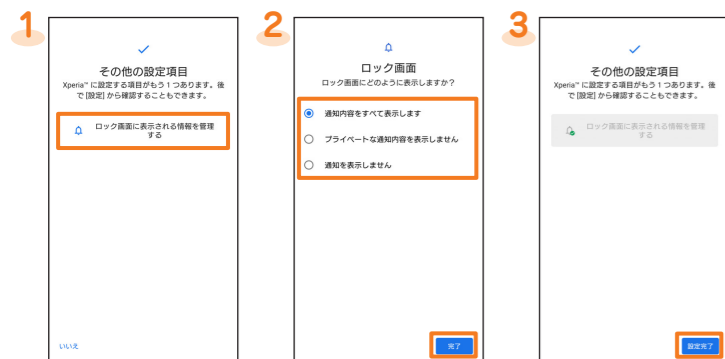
1

その他の設定項目

Xperia™ に設定する項目がもう１つあります。後で [設定] から確認することもできます。

ロック画面に表示される情報を管理する

いいえ

2

ロック画面

ロック画面にどのように表示しますか？

通知内容をすべて表示します

プライベートな通知内容を表示しません

通知を表示しません

完了

3

その他の設定項目

Xperia™ に設定する項目がもう１つあります。後で [設定] から確認することもできます。

ロック画面に表示される情報を管理する

設定完了